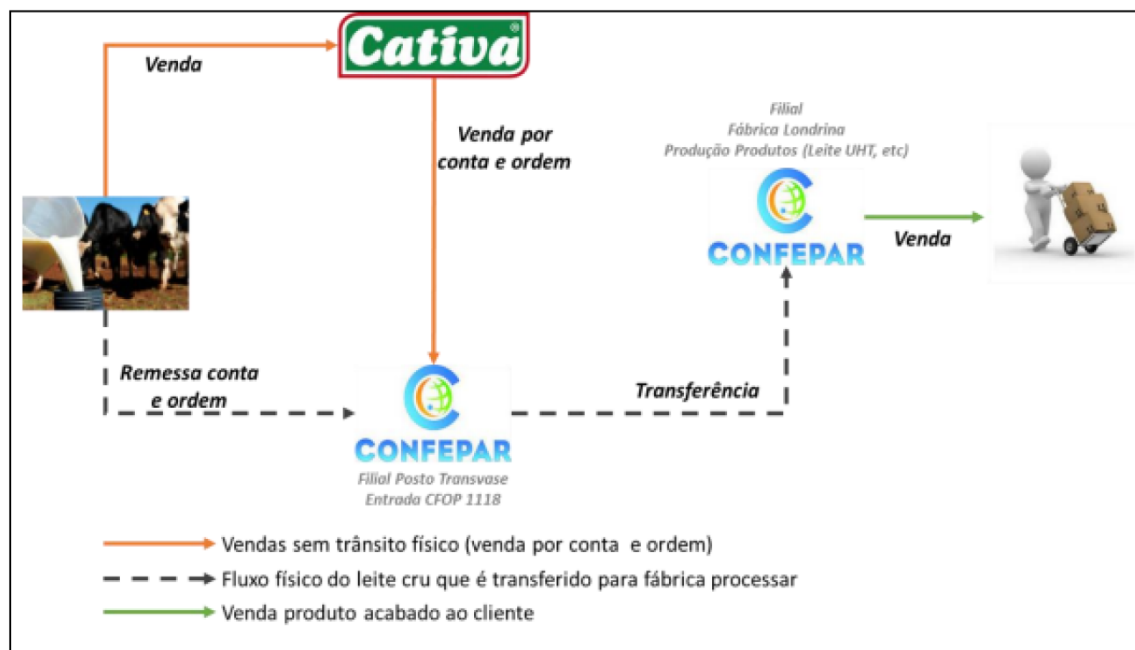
Cativa®

Venda

Venda por conta e ordem

Filial
Fábrica Londrina
Produção Produtos (Leite UHT, etc)

CONFEPAR

Venda

Remessa conta e ordem

Transferência

CONFEPAR
Filial Posto Transvase
Entrada CFOP 1118

Vendas sem trânsito físico (venda por conta e ordem)
Fluxo físico do leite cru que é transferido para fábrica processar
Venda produto acabado ao cliente